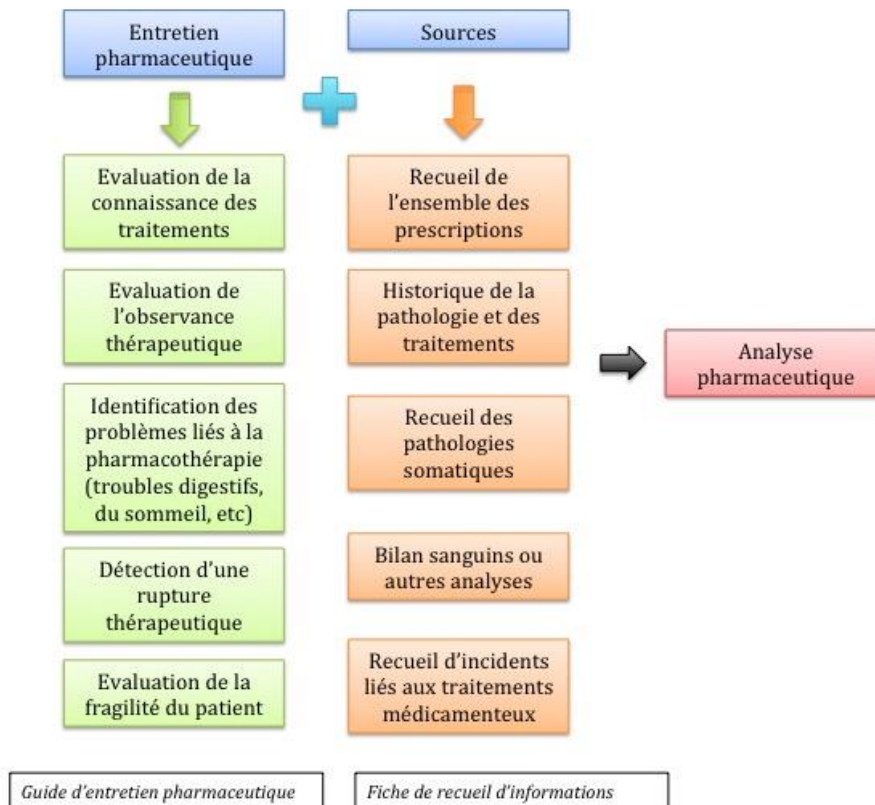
Entretien pharmaceutique

Sources

Evaluation de la connaissance des traitements

Evaluation de l'observance thérapeutique

Identification des problèmes liés à la pharmacothérapie (troubles digestifs, du sommeil, etc)

Détection d'une rupture thérapeutique

Evaluation de la fragilité du patient

Recueil de l'ensemble des prescriptions

Historique de la pathologie et des traitements

Recueil des pathologies somatiques

Bilan sanguins ou autres analyses

Recueil d'incidents liés aux traitements médicamenteux

Analyse pharmaceutique

Guide d'entretien pharmaceutique

Fiche de recueil d'informations